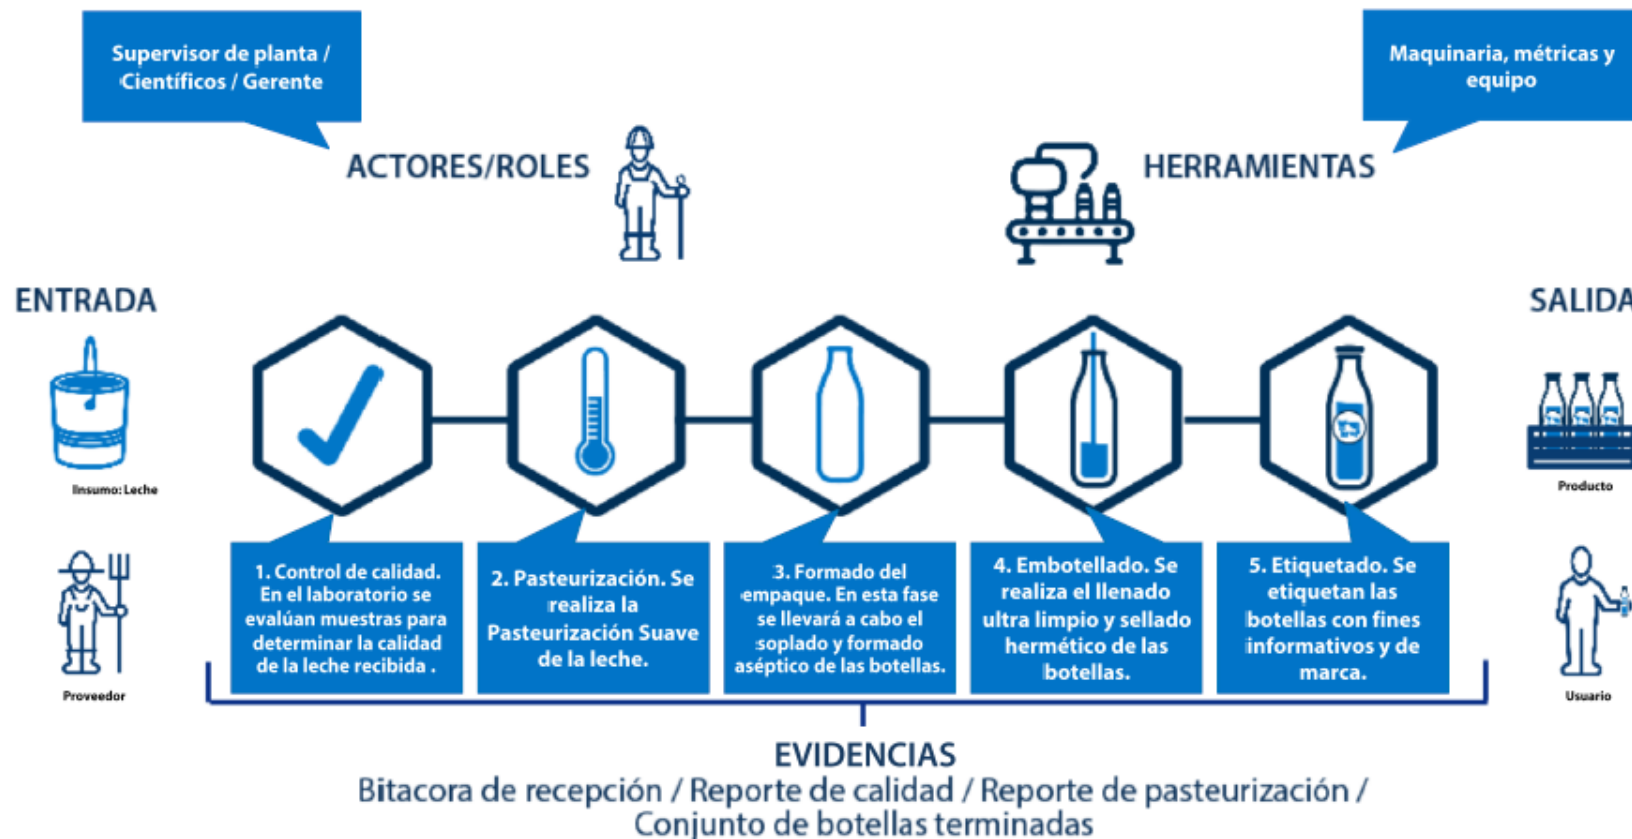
Supervisor de planta / Científicos / Gerente

Maquinaria, métricas y equipo

ACTORES/ROLES

HERRAMIENTAS

ENTRADA

SALIDA

Insumo: Leche

Producto

Proveedor

Usuario

1. Control de calidad. En el laboratorio se evalúan muestras para determinar la calidad de la leche recibida .

2. Pasteurización. Se realiza la Pasteurización Suave de la leche.

3. Formado del empaque. En esta fase se llevará a cabo el soplado y formado aséptico de las botellas.

4. Embotellado. Se realiza el llenado ultra limpio y sellado hermético de las botellas.

5. Etiquetado. Se etiquetan las botellas con fines informativos y de marca.

EVIDENCIAS
Bitacora de recepción / Reporte de calidad / Reporte de pasteurización / Conjunto de botellas terminadas